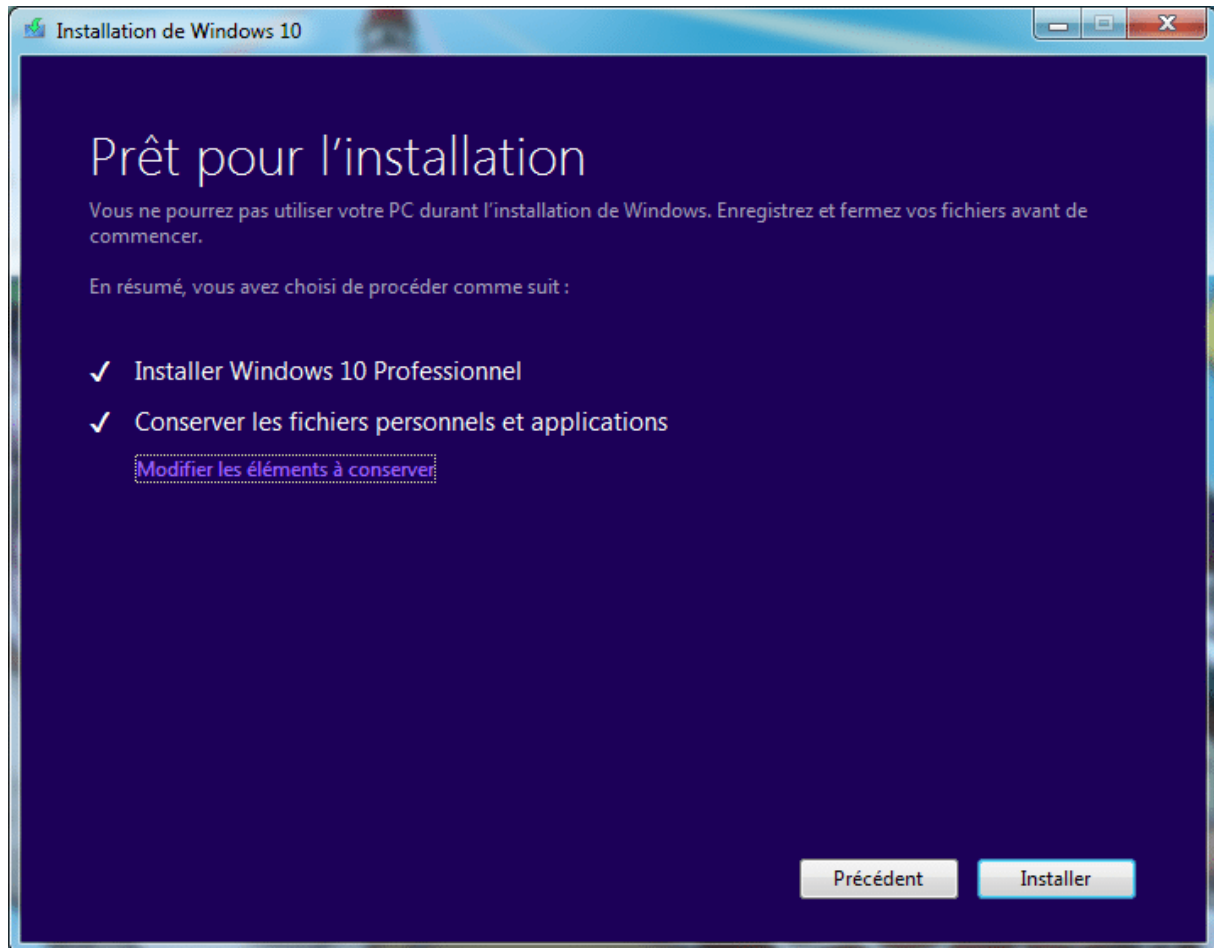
Installation de Windows 10

Prêt pour l'installation

Vous ne pourrez pas utiliser votre PC durant l'installation de Windows. Enregistrez et fermez vos fichiers avant de commencer.

En résumé, vous avez choisi de procéder comme suit :

✓ Installer Windows 10 Professionnel

✓ Conserver les fichiers personnels et applications

Modifier les éléments à conserver

Précédent

Installer